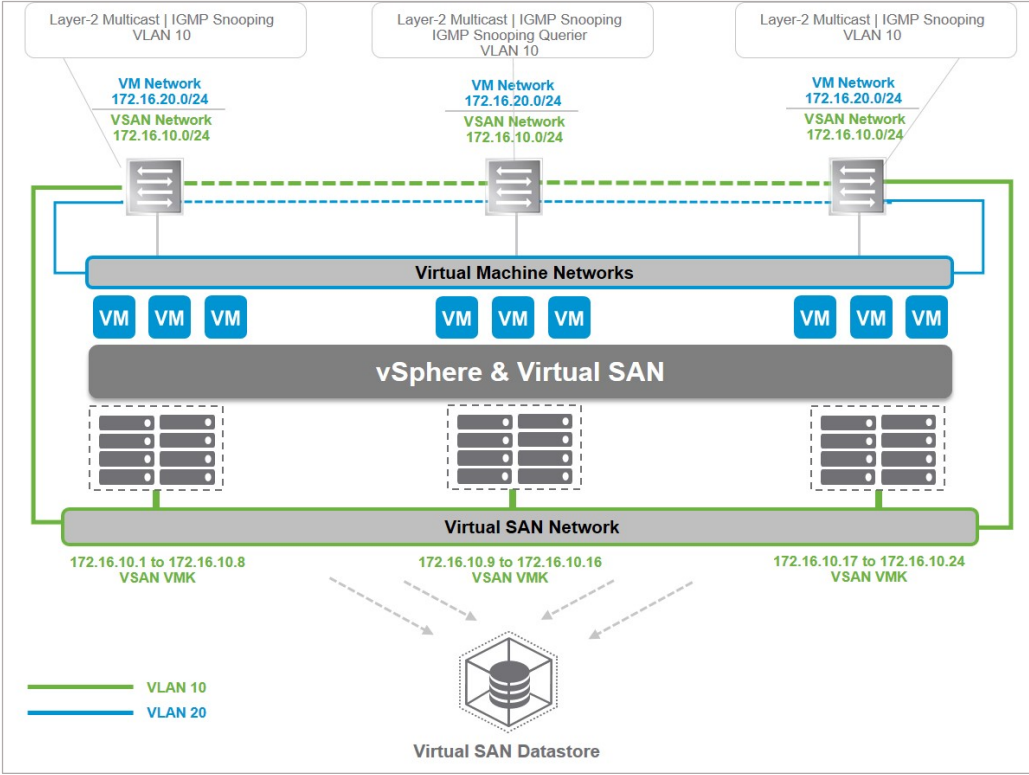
Layer-2 Multicast | IGMP Snooping
VLAN 10

Layer-2 Multicast | IGMP Snooping
IGMP Snooping Querier
VLAN 10

Layer-2 Multicast | IGMP Snooping
VLAN 10

VM Network
172.16.20.0/24
VSAN Network
172.16.10.0/24

VM Network
172.16.20.0/24
VSAN Network
172.16.10.0/24

VM Network
172.16.20.0/24
VSAN Network
172.16.10.0/24

Virtual Machine Networks

VM VM VM VM VM VM VM VM VM

vSphere & Virtual SAN

Virtual SAN Network

172.16.10.1 to 172.16.10.8
VSAN VMK

172.16.10.9 to 172.16.10.16
VSAN VMK

172.16.10.17 to 172.16.10.24
VSAN VMK

VLAN 10
VLAN 20

Virtual SAN Datastore